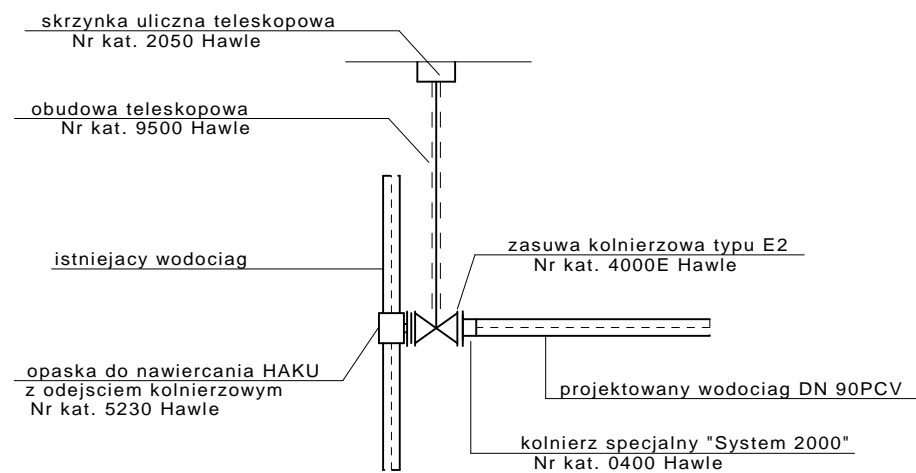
skrzynka uliczna teleskopowa
Nr kat. 2050 Hawle

obudowa teleskopowa
Nr kat. 9500 Hawle

istniejacy wodociag

zasuwa kolnierzowa typu E2
Nr kat. 4000E Hawle

opaska do nawiercania HAKU
z odejsciem kolnierzowym
Nr kat. 5230 Hawle

projektowany wodociag DN 90PCV

kolnierz specjalny "System 2000"
Nr kat. 0400 Hawle